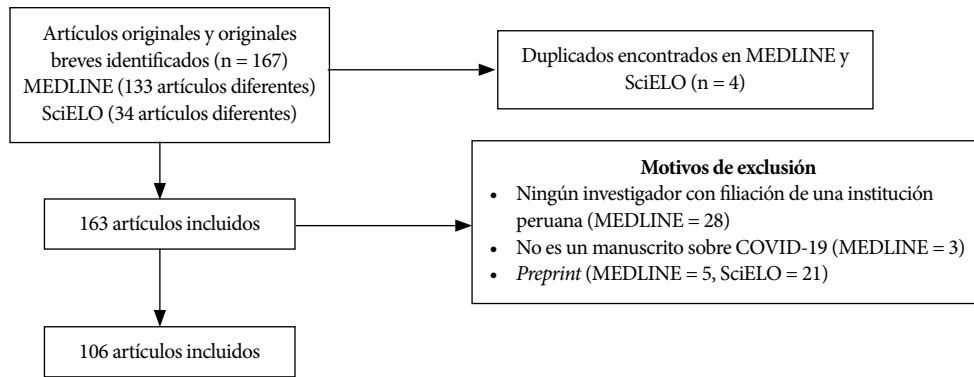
Artículos originales y originales breves identificados (n = 167)
MEDLINE (133 artículos diferentes)
SciELO (34 artículos diferentes)

Duplicados encontrados en MEDLINE y SciELO (n = 4)

163 artículos incluidos

**Motivos de exclusión**
- Ningún investigador con filiación de una institución peruana (MEDLINE = 28)
- No es un manuscrito sobre COVID-19 (MEDLINE = 3)
- *Preprint* (MEDLINE = 5, SciELO = 21)

106 artículos incluidos